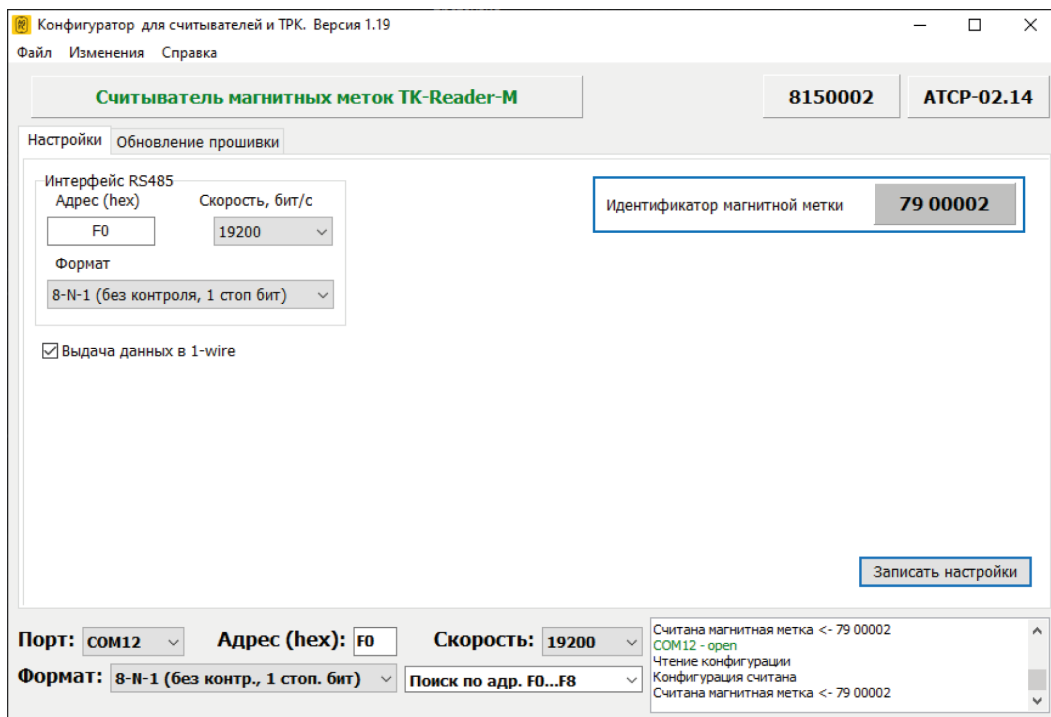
Конфигуратор для считывателей и ТРК. Версия 1.19

Файл Изменения Справка

Считыватель магнитных меток TK-Reader-M

8150002

АТСР-02.14

Настройки Обновление прошивки

Интерфейс RS485
Адрес (hex)
F0
Скорость, бит/с
19200
Формат
8-N-1 (без контроля, 1 стоп бит)

Выдача данных в 1-wire

Идентификатор магнитной метки 79 00002

Записать настройки

Порт: COM12 Адрес (hex): F0 Скорость: 19200
Формат: 8-N-1 (без контр., 1 стоп. бит) Поиск по адр. F0...F8

Считана магнитная метка <- 79 00002
COM12 - open
Чтение конфигурации
Конфигурация считана
Считана магнитная метка <- 79 00002